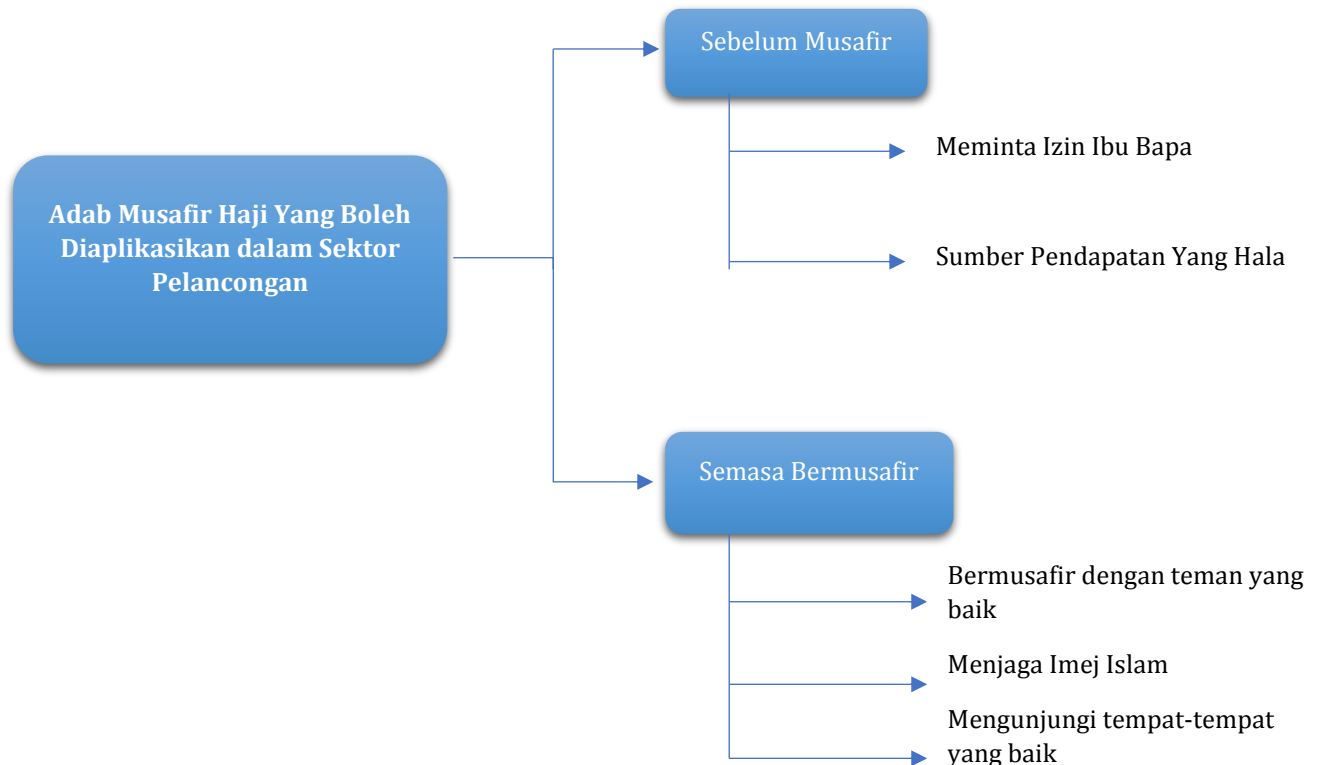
Adab Musafir Haji Yang Boleh Diaplikasikan dalam Sektor Pelancongan

Sebelum Musafir

Meminta Izin Ibu Bapa

Sumber Pendapatan Yang Hala

Semasa Bermusafir

Bermusafir dengan teman yang baik

Menjaga Imej Islam

Mengunjungi tempat-tempat yang baik